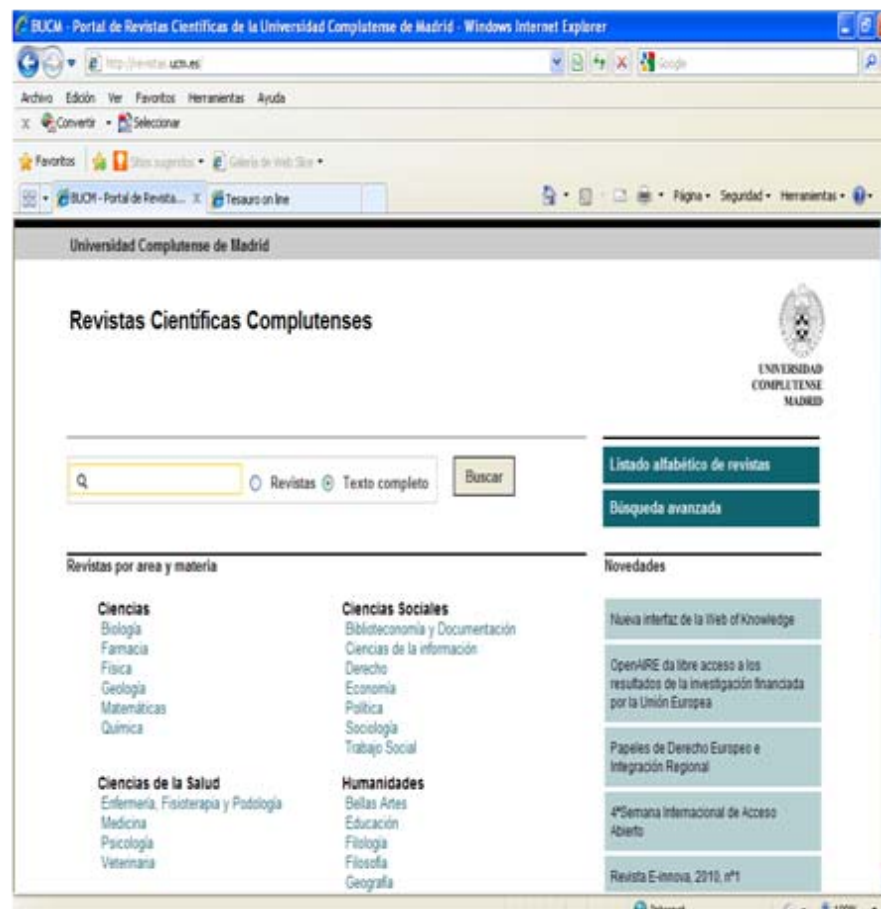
BUCM - Portal de Revistas Científicas de la Universidad Complutense de Madrid - Windows Internet Explorer

http://revistas.ucm.es/

Google

Archivo Edición Ver Favoritos Herramientas Ayuda

Convertir Seleccionar

Favoritos Sitios sugeridos Galería de Web Slice

BUCM - Portal de Revista... Tesauro on line

Página Seguridad Herramientas

Universidad Complutense de Madrid

Revistas Científicas Complutenses

UNIVERSIDAD COMPLUTENSE MADRID

Revistas Texto completo Buscar

Listado alfabético de revistas

Búsqueda avanzada

Revistas por area y materia

Ciencias
Biología
Farmacia
Física
Geología
Matemáticas
Química

Ciencias Sociales
Biblioteconomía y Documentación
Ciencias de la información
Derecho
Economía
Política
Sociología
Trabajo Social

Ciencias de la Salud
Enfermería, Fisioterapia y Podología
Medicina
Psicología
Veterinaria

Humanidades
Bellas Artes
Educación
Filología
Filosofía
Geografía

Novedades

Nueva interfaz de la Web of Knowledge

OpenAIRE da libre acceso a los resultados de la investigación financiada por la Unión Europea

Papeles de Derecho Europeo e Integración Regional

4ªSemana Internacional de Acceso Abierto

Revista E-innova, 2010, nº1

Internet